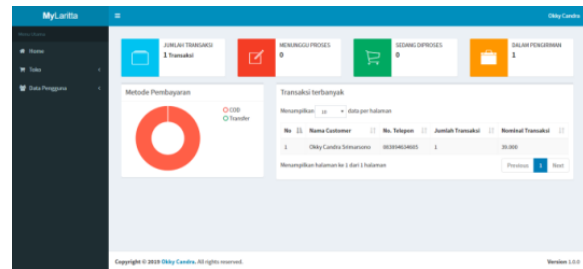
MyLaritta

Okky Candra

Menu Utama

Home

Toko

Data Pengguna

JUMLAH TRANSAKSI
1 Transaksi

MENUNGGU PROSES
0

SEDANG DIPROSES
0

DALAM PENGIRIMAN
1

Metode Pembayaran

COD
Transfer

Transaksi terbanyak

Menampilkan 10 data per halaman

| No | Nama Customer | No. Telepon | Jumlah Transaksi | Nominal Transaksi |
|---|---|---|---|---|
| 1 | Okky Candra Srimarsono | 081904634605 | 1 | 20.000 |

Menampilkan halaman ke-1 dari 1 halaman

Previous 1 Next

Copyright © 2019 Okky Candra. All rights reserved.

Version 1.0.0